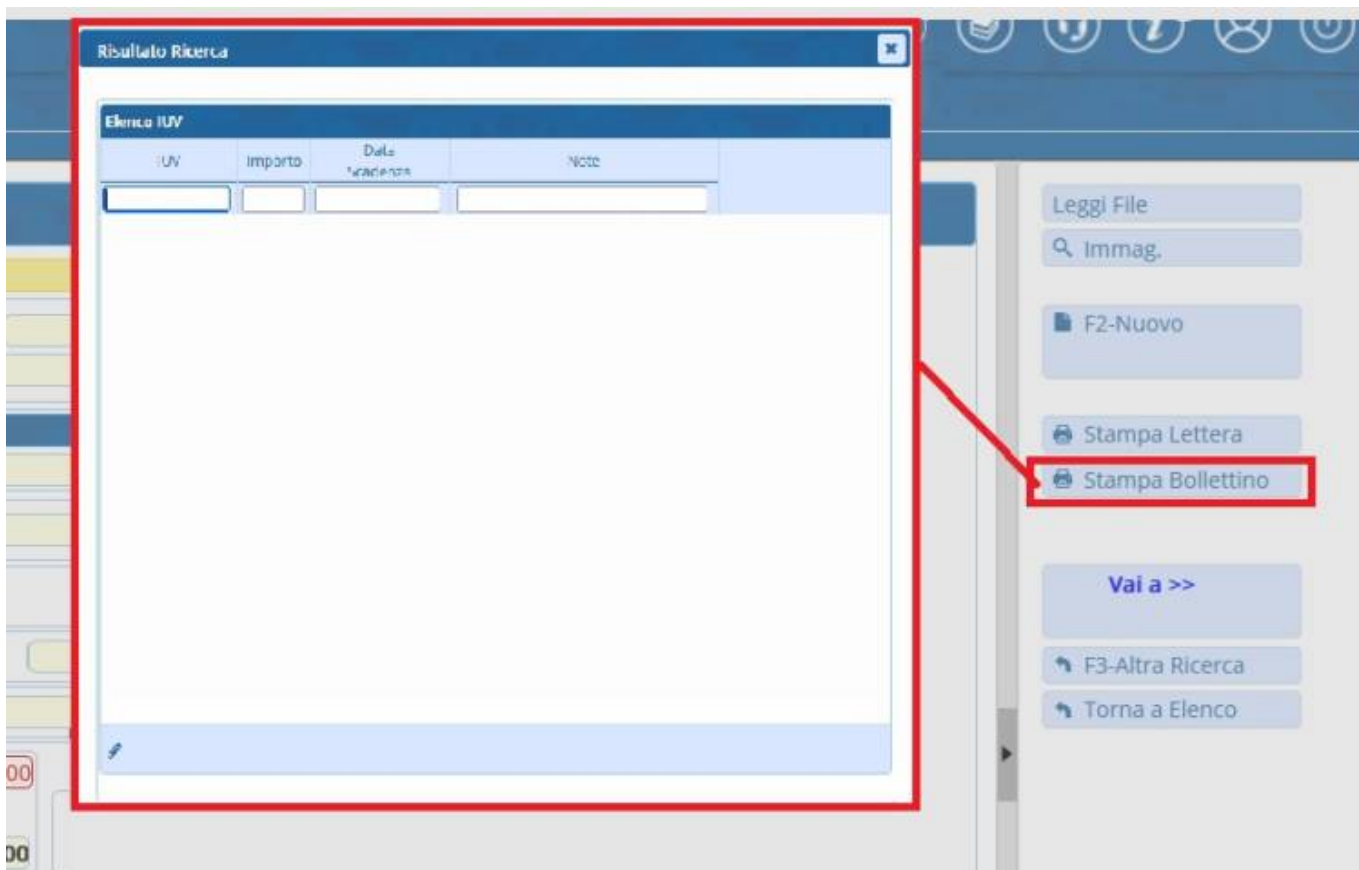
Risultato Ricerca

Elenco IUV

| IUV | Importo | Data Scadenza | Note |
|---|---|---|---|
| | | | |

Leggi File
Immag.
F2-Nuovo
Stampa Lettera
Stampa Bollettino
Vai a >>
F3-Altra Ricerca
Torna a Elenco

00
00